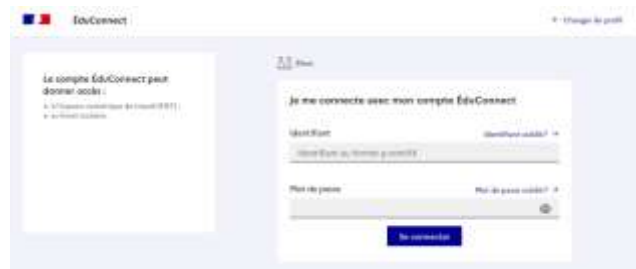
ÉduConnect

← Changer de profil

Le compte ÉduConnect peut donner accès :

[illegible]

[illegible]

Élève

Je me connecte avec mon compte ÉduConnect

Identifiant

Identifiant oublié ?

Identifiant au format p.nom00

Mot de passe

Mot de passe oublié ?

Se connecter